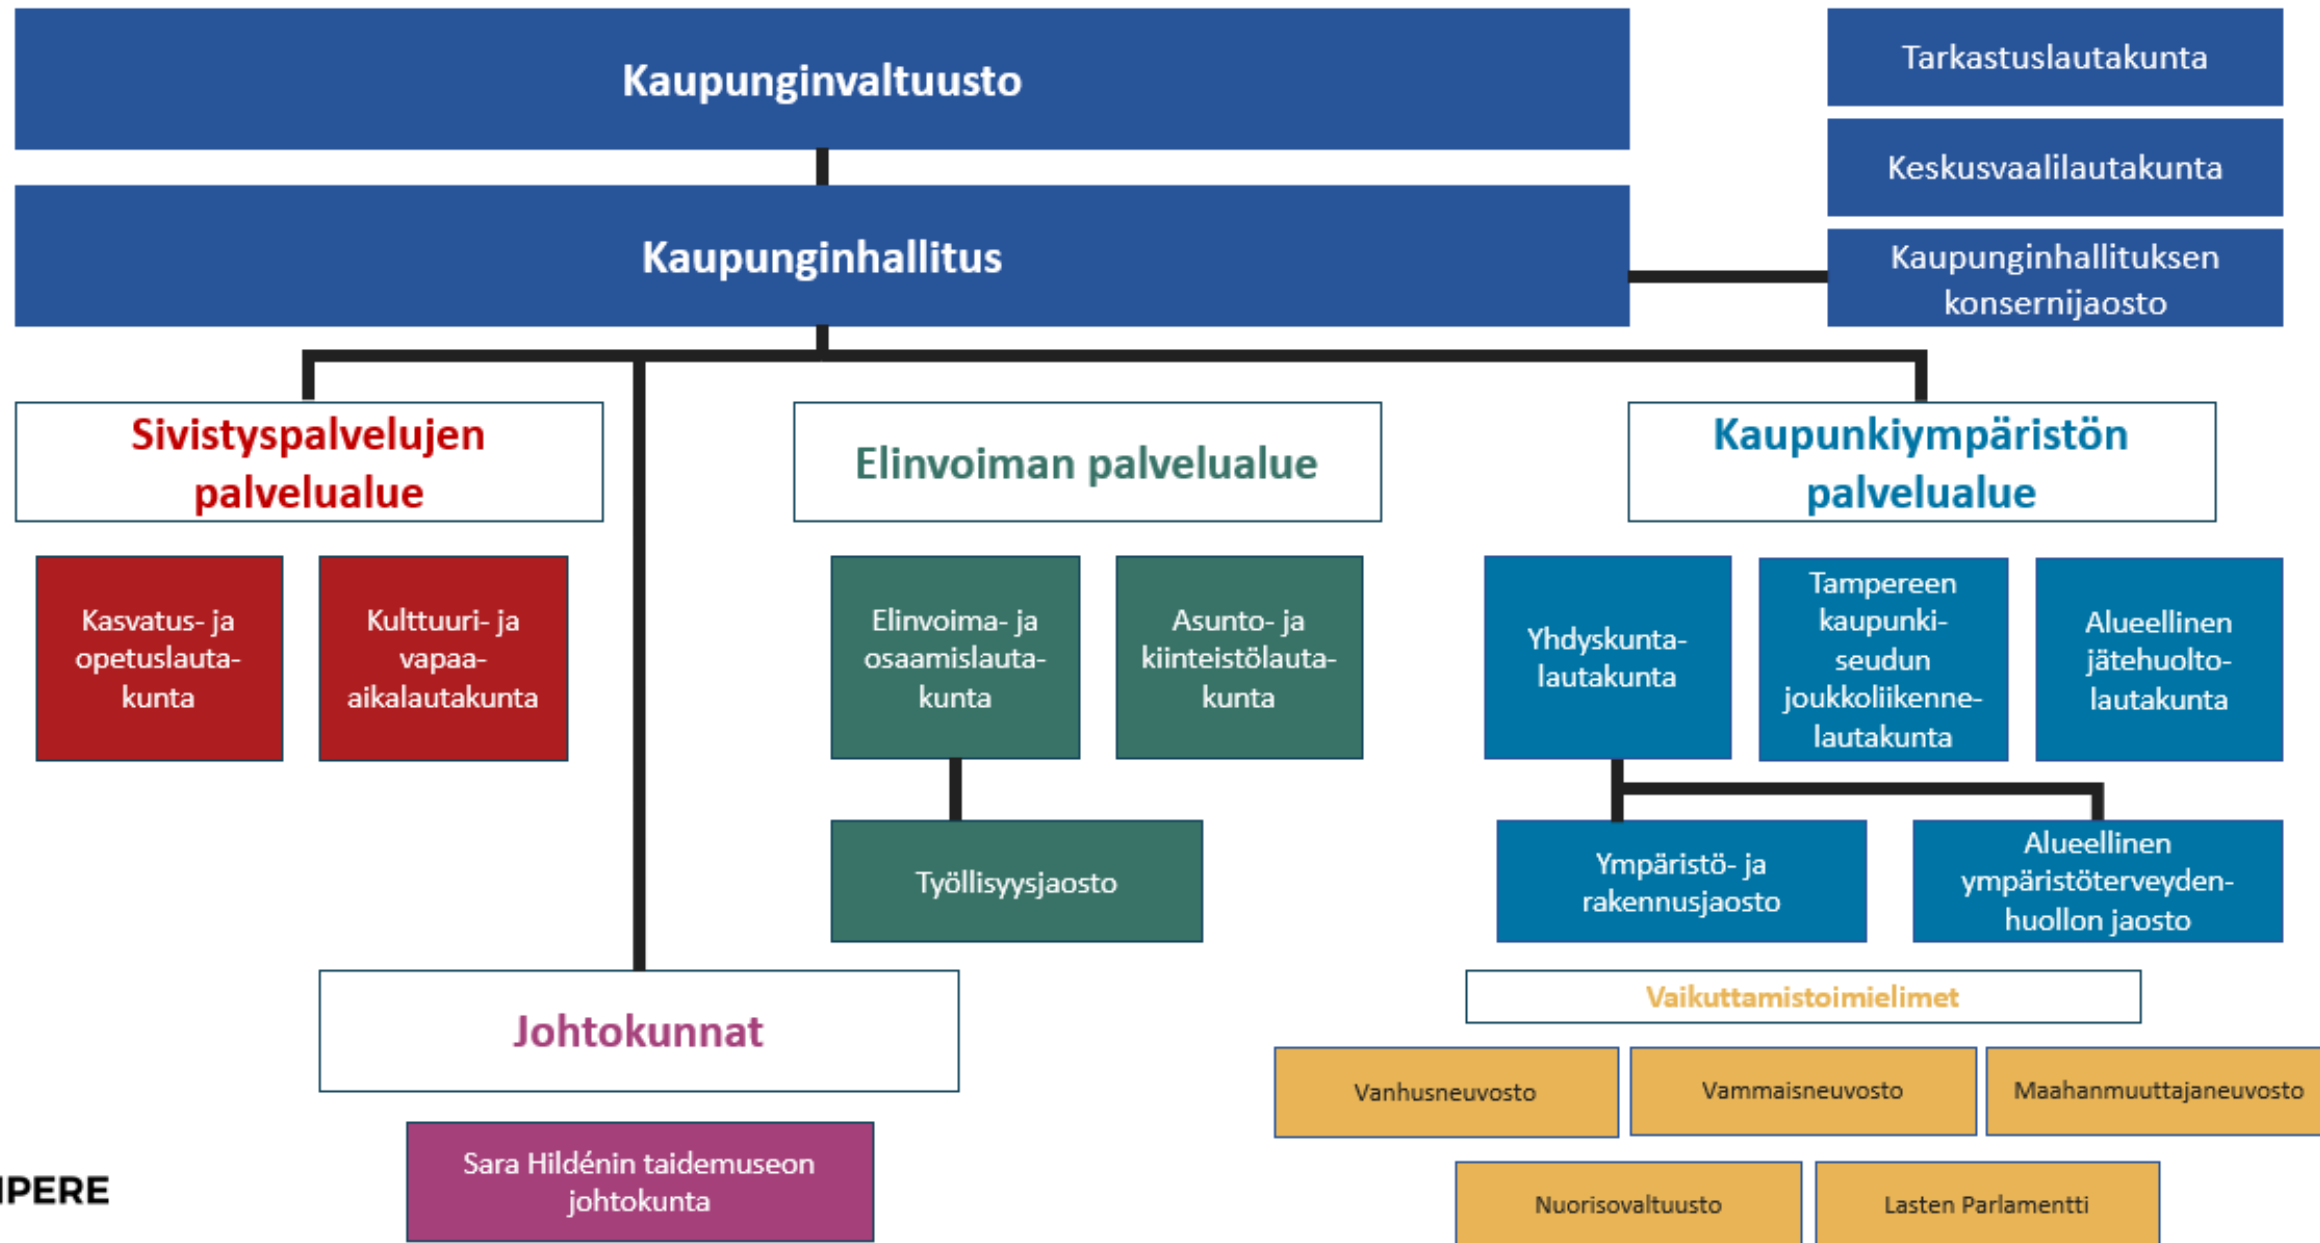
Kaupunginvaltuusto

Tarkastuslautakunta

Keskusvaalilautakunta

Kaupunginhallitus

Kaupunginhallituksen konsernijaosto

Sivistyspalvelujen palvelualue

Kasvatus- ja opetuslautakunta

Kulttuuri- ja vapaa-aikalautakunta

Elinvoiman palvelualue

Elinvoima- ja osaamislautakunta

Asunto- ja kiinteistölautakunta

Työllisyysjaosto

Kaupunkiympäristön palvelualue

Yhdyskuntalautakunta

Tampereen kaupunkiseudun joukkoliikennelautakunta

Alueellinen jätehuoltolautakunta

Ympäristö- ja rakennusjaosto

Alueellinen ympäristöterveydenhuollon jaosto

Johtokunnat

Sara Hildénin taidemuseon johtokunta

Vaikuttamistoimielimet

Vanhusneuvosto

Vammaisneuvosto

Maahanmuuttajaneuvosto

Nuorisovaltuusto

Lasten Parlamentti

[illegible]PERE